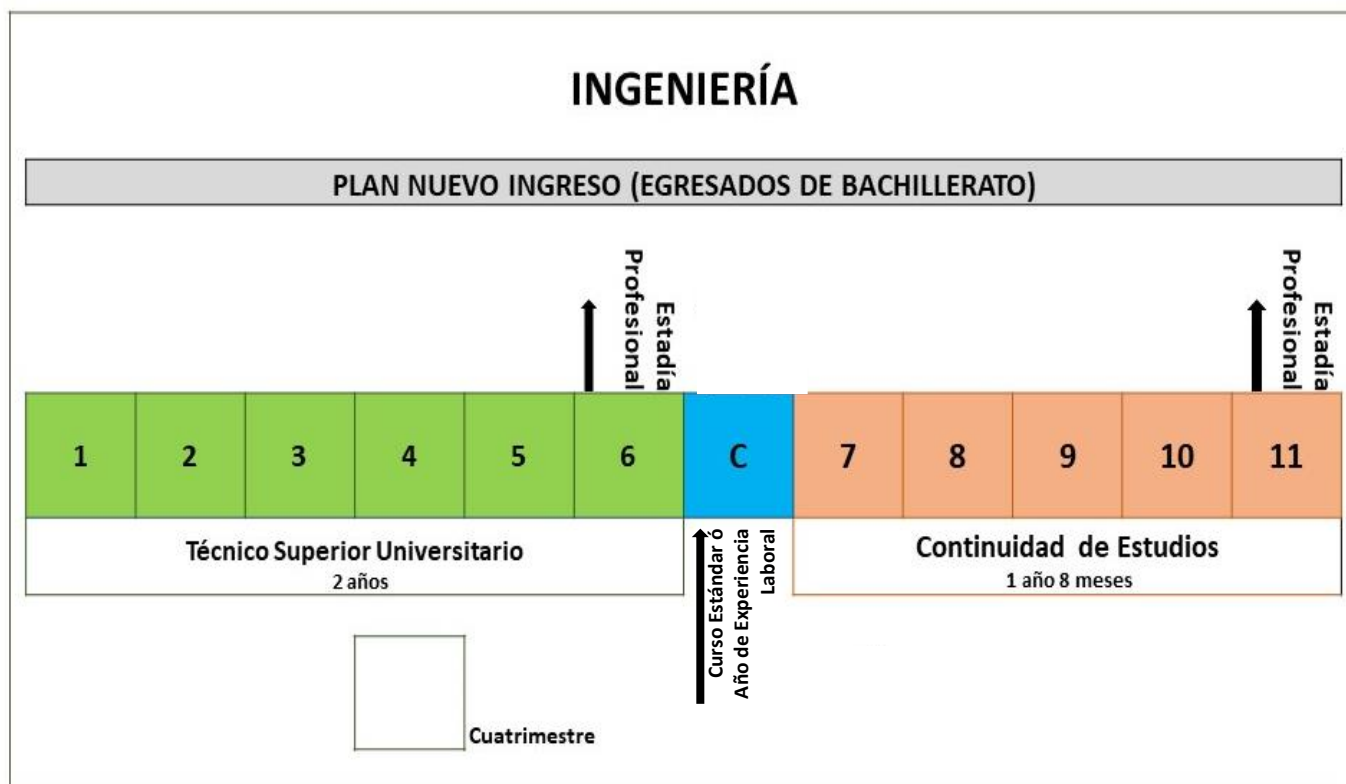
INGENIERÍA

PLAN NUEVO INGRESO (EGRESADOS DE BACHILLERATO)

Estadía Profesional

Estadía Profesional

| 1 | 2 | 3 | 4 | 5 | 6 | C | 7 | 8 | 9 | 10 | 11 |
|---|---|---|---|---|---|---|---|---|---|---|---|

Técnico Superior Universitario
2 años

Curso Estándar ó Año de Experiencia Laboral

Continuidad de Estudios
1 año 8 meses

Cuatrimestre